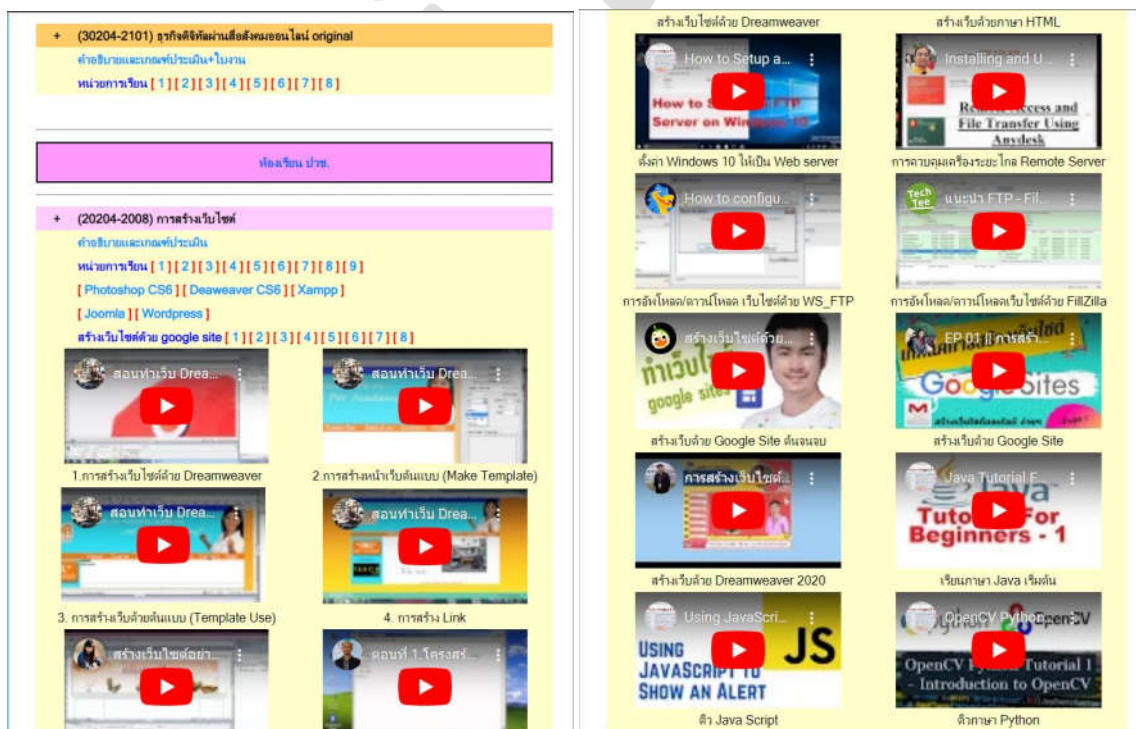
+ (30204-2101) ธุรกิจดิจิทัลผ่านสื่อสังคมออนไลน์ original

คำอธิบายและเกณฑ์ประเมิน+ใบงาน

หน่วยการเรียน [ 1 ] [ 2 ] [ 3 ] [ 4 ] [ 5 ] [ 6 ] [ 7 ] [ 8 ]

ห้องเรียน ปวช.

+ (20204-2008) การสร้างเว็บไซต์

คำอธิบายและเกณฑ์ประเมิน

หน่วยการเรียน [ 1 ] [ 2 ] [ 3 ] [ 4 ] [ 5 ] [ 6 ] [ 7 ] [ 8 ] [ 9 ]

[ Photoshop CS6 ] [ Deaweaver CS6 ] [ Xampp ]

[ Joomla ] [ Wordpress ]

สร้างเว็บไซต์ด้วย google site [ 1 ] [ 2 ] [ 3 ] [ 4 ] [ 5 ] [ 6 ] [ 7 ] [ 8 ]

สอนทำเว็บ Drea...

1.การสร้างเว็บไซต์ด้วย Dreamweaver

สอนทำเว็บ Drea...

2.การสร้างหน้าเว็บต้นแบบ (Make Template)

สอนทำเว็บ Drea...

3. การสร้างเว็บด้วยต้นแบบ (Template Use)

สอนทำเว็บ Drea...

4. การสร้าง Link

สร้างเว็บไซต์อย่า...

ตอนที่ 1.โครงสร...

สร้างเว็บไซต์ด้วย Dreamweaver

สร้างเว็บด้วยภาษา HTML

How to Setup a...

How to Setup FTP Server on Windows 10

Installing and U...

Remote Access and File Transfer Using Anydesk

ตั้งค่า Windows 10 ให้เป็น Web server

การควบคุมเครื่องระยะไกล Remote Server

How to configu...

แนะนำ FTP - Fil...

การอัพโหลด/ดาวน์โหลด เว็บไซต์ด้วย WS_FTP

การอัพโหลด/ดาวน์โหลดเว็บไซต์ด้วย FillZilla

สร้างเว็บไซต์ด้วย...

ทำเว็บไซต์ google sites

EP 01 || การสร้า...

Google Sites

สร้างเว็บด้วย Google Site ต้นจนจบ

สร้างเว็บด้วย Google Site

การสร้างเว็บไซต์...

Java Tutorial F...

Java Tutorial For Beginners - 1

สร้างเว็บด้วย Dreamweaver 2020

เรียนภาษา Java เริ่มต้น

Using JavaScri...

JS

Using JavaScript to Show an Alert

OpenCV Python...

OpenCV Python Tutorial 1 - Introduction to OpenCV

ติว Java Script

ติวภาษา Python